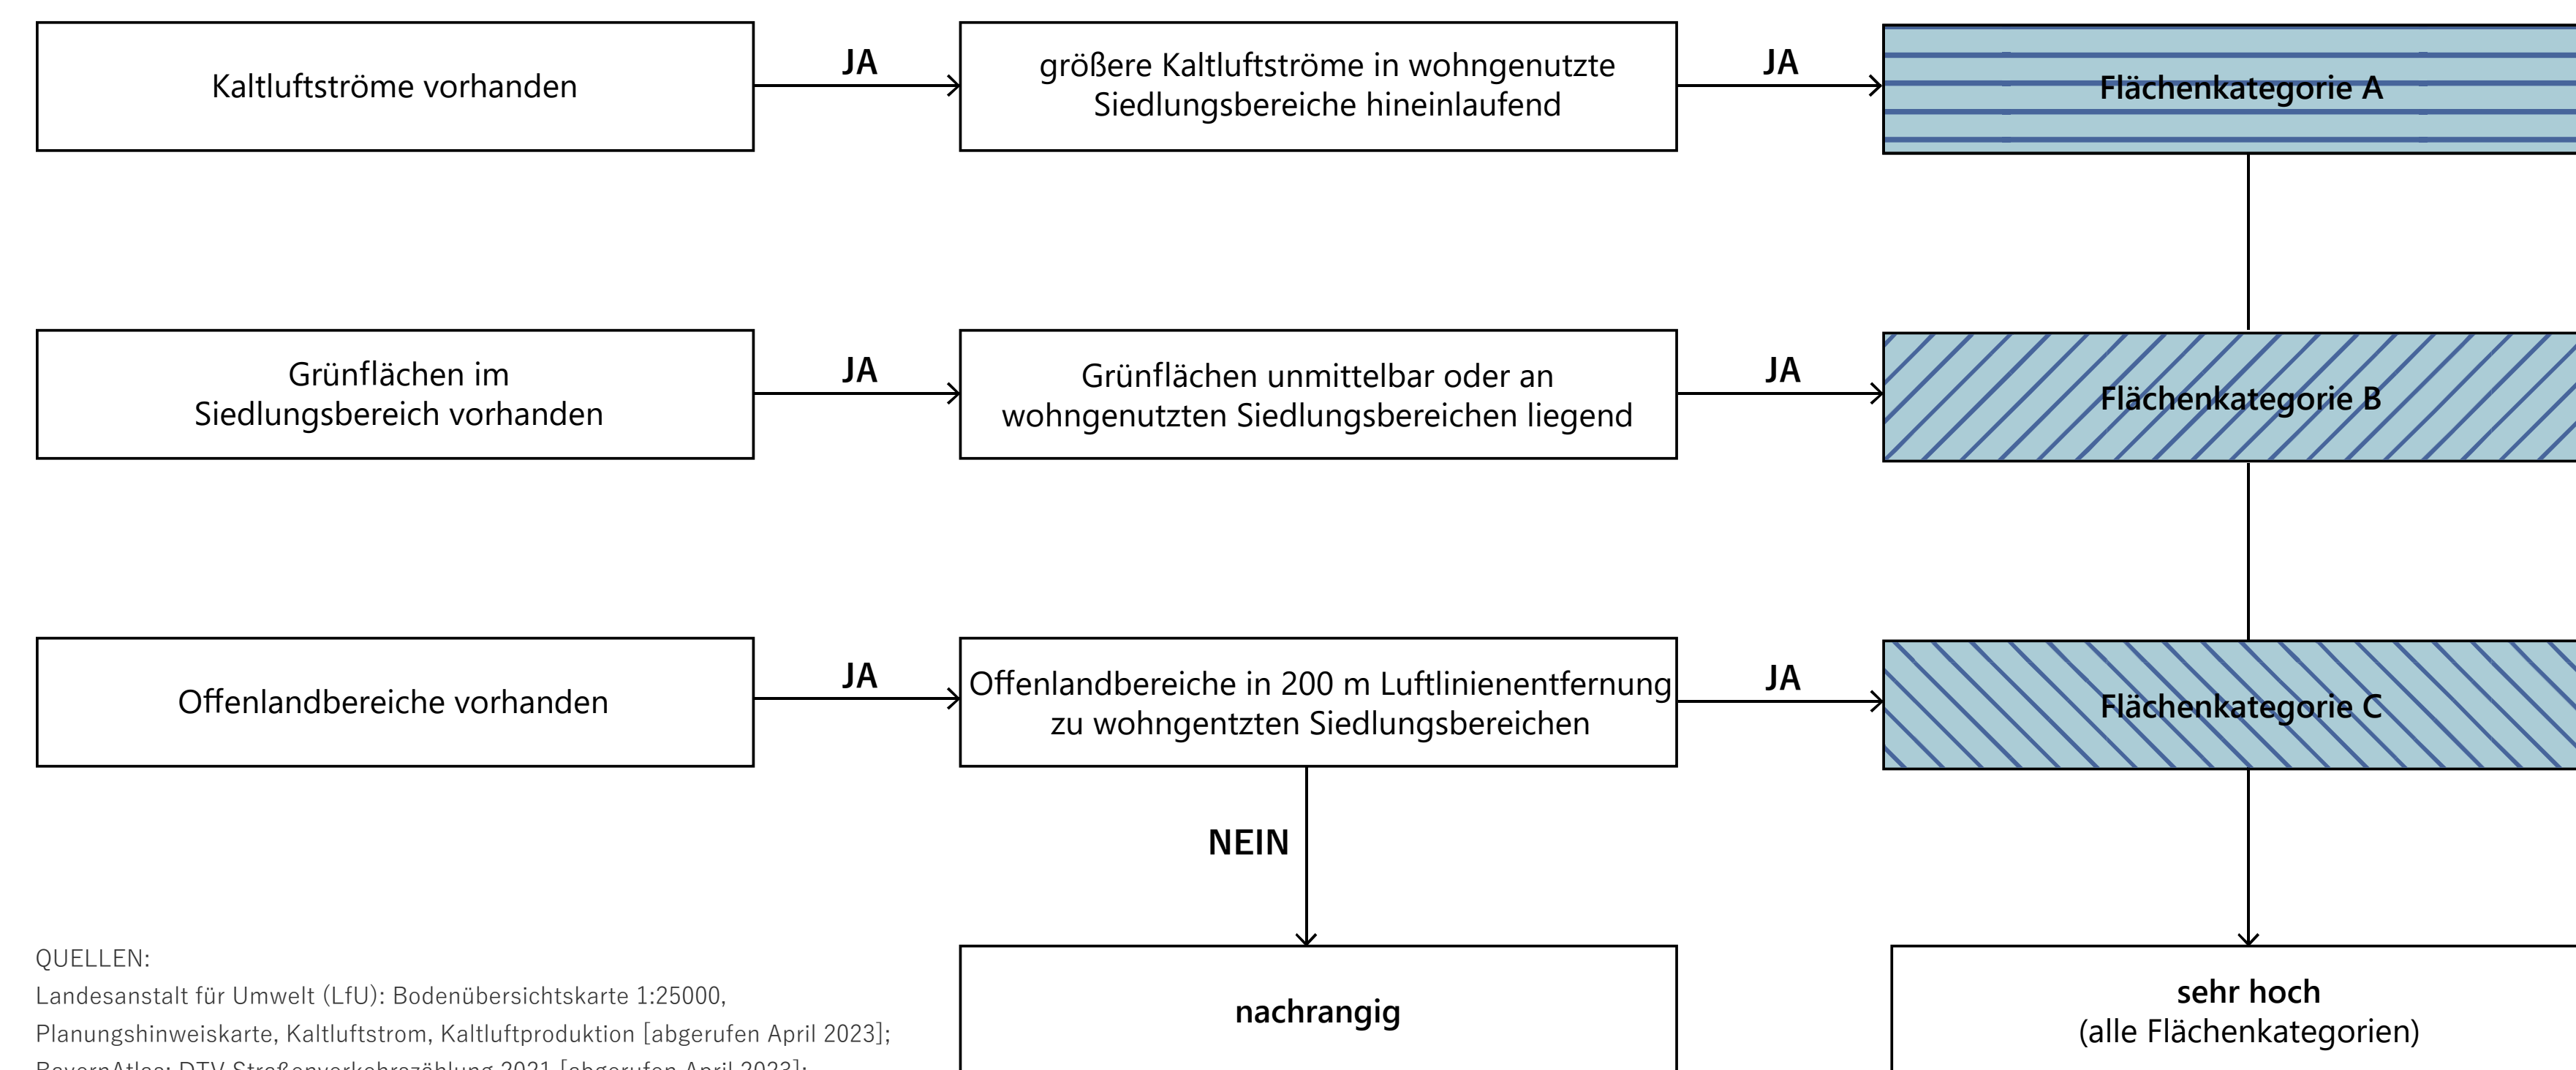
Kaltluftströme vorhanden

JA

größere Kaltluftströme in wohngenutzte Siedlungsbereiche hineinlaufend

JA

Flächenkategorie A

Grünflächen im Siedlungsbereich vorhanden

JA

Grünflächen unmittelbar oder an wohngenutzten Siedlungsbereichen liegend

JA

Flächenkategorie B

Offenlandbereiche vorhanden

JA

Offenlandbereiche in 200 m Luftlinienentfernung zu wohngentzten Siedlungsbereichen

JA

Flächenkategorie C

NEIN

nachrangig

sehr hoch
(alle Flächenkategorien)

QUELLEN:
Landesanstalt für Umwelt (LfU): Bodenübersichtskarte 1:25000, Planungshinweiskarte, Kaltluftstrom, Kaltluftproduktion [abgerufen April 2023]; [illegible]